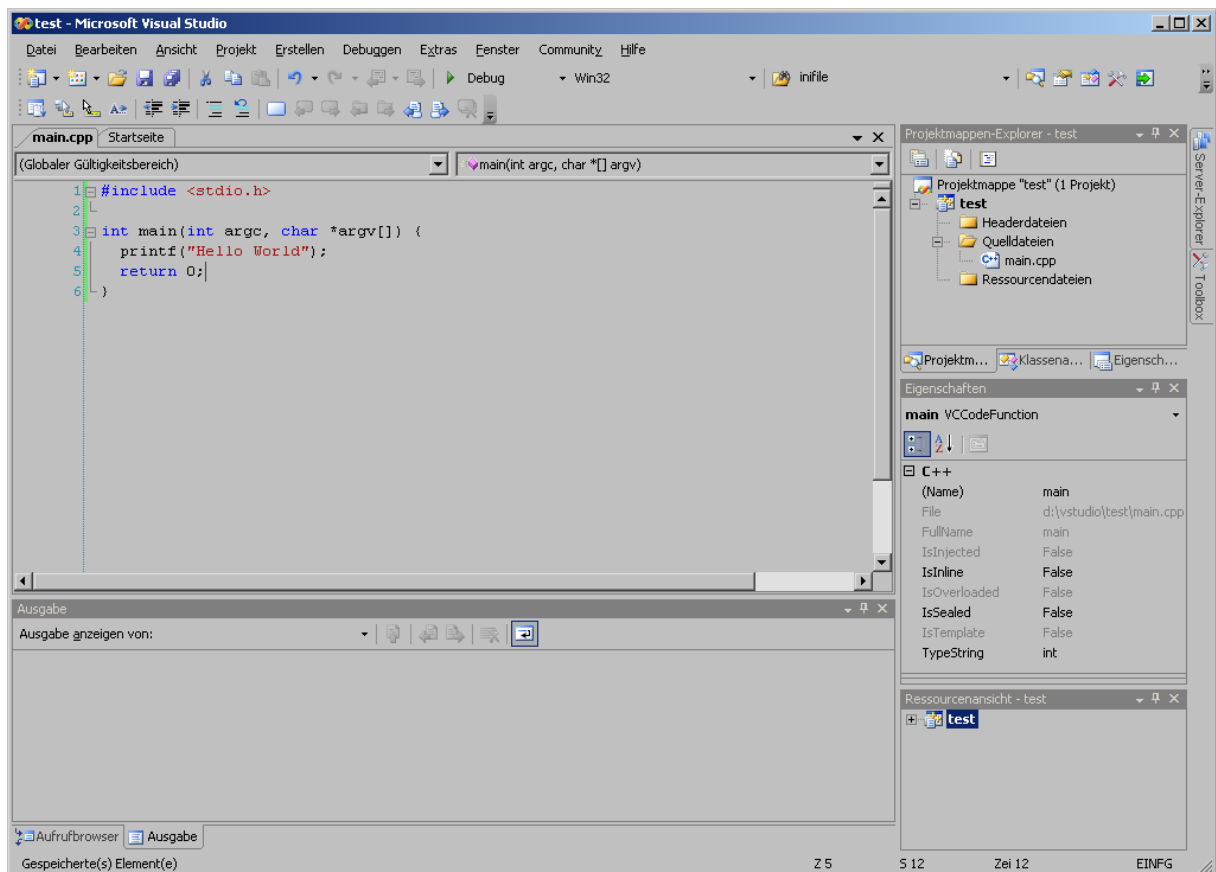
test - Microsoft Visual Studio

Datei Bearbeiten Ansicht Projekt Erstellen Debuggen Extras Fenster Community Hilfe

Debug Win32 inifile

main.cpp Startseite

(Globaler Gültigkeitsbereich) main(int argc, char *[] argv)

1 #include <stdio.h>
2
3 int main(int argc, char *argv[]) {
4 printf("Hello World");
5 return 0;
6 }

Ausgabe
Ausgabe anzeigen von:

Aufrufbrowser Ausgabe

Projektmappen-Explorer - test
Projektmappe "test" (1 Projekt)
test
Headerdateien
Quelldateien
main.cpp
Ressourcendateien

Projektm... Klassena... Eigensch...

Server-Explorer Toolbox

Eigenschaften
main VCCodeFunction

| C++ | |
|---|---|
| (Name) | main |
| File | d:\vstudio\test\main.cpp |
| FullName | main |
| IsInjected | False |
| IsInline | False |
| IsOverloaded | False |
| IsSealed | False |
| IsTemplate | False |
| TypeString | int |

Ressourcenansicht - test
test

Gespeicherte(s) Element(e) Z 5 S 12 Zei 12 EINFG